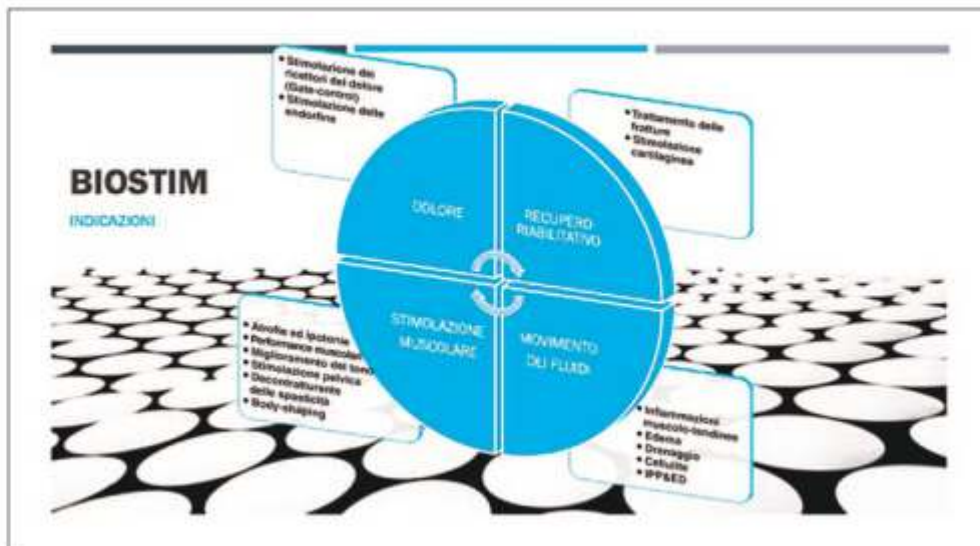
BIOSTIM

INDICAZIONI

• Stimolazione dei ricettori del dolore (Gate-control)
• Stimolazione delle endorfine

• Trattamento delle fratture
• Stimolazione cartilaginea

DOLORE

RECUPERO RIABILITATIVO

STIMOLAZIONE MUSCOLARE

MOVIMENTO DEI FLUIDI

• Atrofie ed ipotonie
• Performance muscolari
• Miglioramento del tono
• Stimolazione pelvica
• Decontratturante delle spasticità
• Body-shaping

• Infiammazioni muscolo-tendinee
• Edema
• Drenaggio
• Cellulite
• IPP&ED